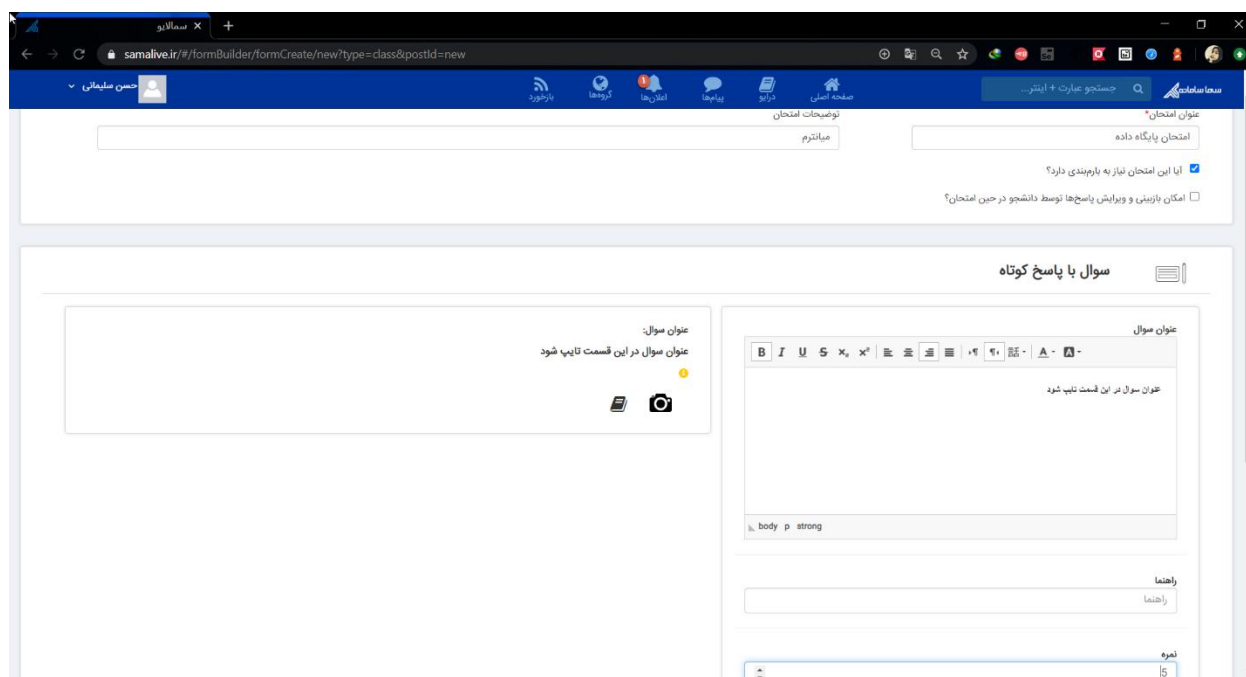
سمالایو ×
samalive.ir/#/formBuilder/formCreate/new?type=class&postId=new

سما سامانه
جستجو عبارت + اینتر...
صفحه اصلی
درایو
پیام‌ها
اعلان‌ها
گروه‌ها
بازخورد
حسن سلیمانی

عنوان امتحان*
امتحان پایگاه داده
توضیحات امتحان
میانترم
آیا این امتحان نیاز به بارم‌بندی دارد؟
امکان بازبینی و ویرایش پاسخ‌ها توسط دانشجو در حین امتحان؟

سوال با پاسخ کوتاه

عنوان سوال
B I U S x x
عنوان سوال در این قسمت تایپ شود
body p strong

عنوان سوال:
عنوان سوال در این قسمت تایپ شود

راهنما
راهنما

نمره
5